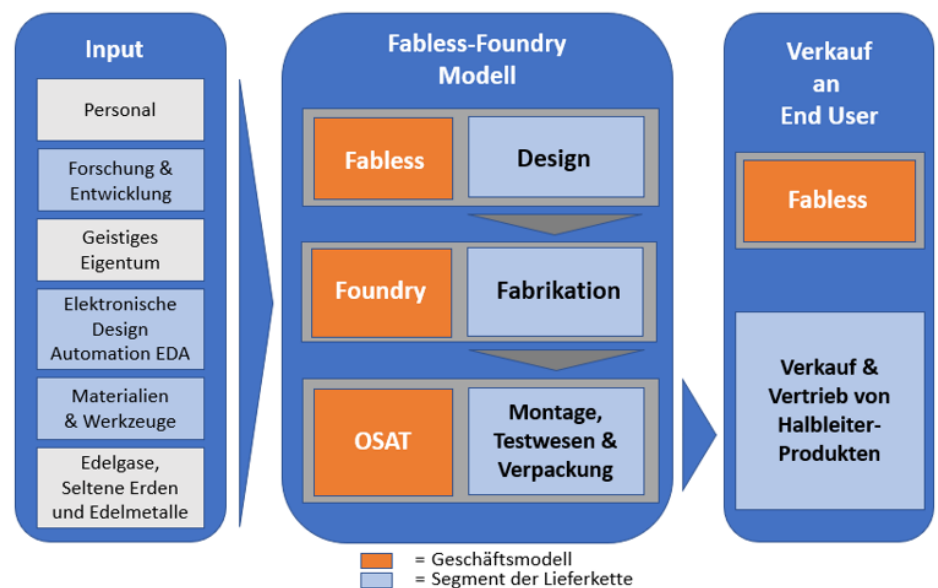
Input

Personal

Forschung & Entwicklung

Geistiges Eigentum

Elektronische Design Automation EDA

Materialien & Werkzeuge

Edelgase, Seltene Erden und Edelmetalle

Fabless-Foundry Modell

Fabless

Design

Foundry

Fabrikation

OSAT

Montage, Testwesen & Verpackung

Verkauf an End User

Fabless

Verkauf & Vertrieb von Halbleiter-Produkten

= Geschäftsmodell
= Segment der Lieferkette